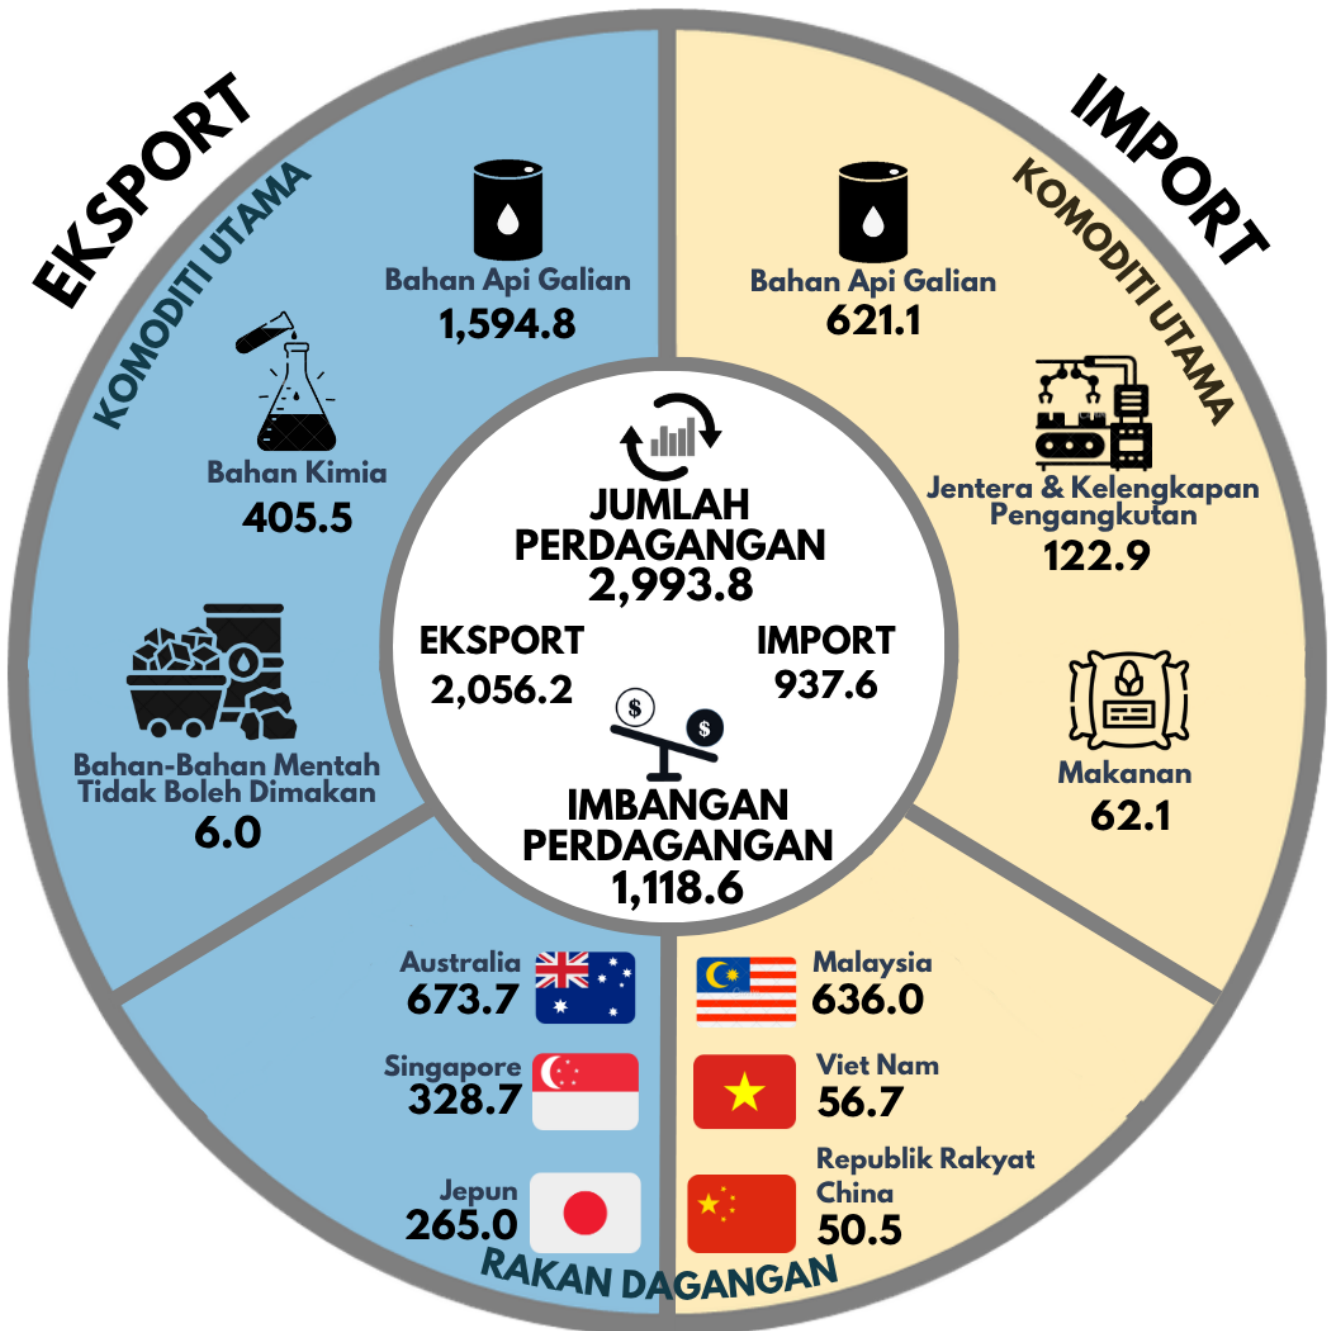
EKSPORT

KOMODITI UTAMA

Bahan Api Galian
1,594.8

Bahan Kimia
405.5

Bahan-Bahan Mentah Tidak Boleh Dimakan
6.0

IMPORT

KOMODITI UTAMA

Bahan Api Galian
621.1

Jentera & Kelengkapan Pengangkutan
122.9

Makanan
62.1

JUMLAH PERDAGANGAN
2,993.8

EKSPORT
2,056.2

IMPORT
937.6

IMBANGAN PERDAGANGAN
1,118.6

Australia
673.7

Singapore
328.7

Jepun
265.0

Malaysia
636.0

Viet Nam
56.7

Republik Rakyat China
50.5

RAKAN DAGANGAN